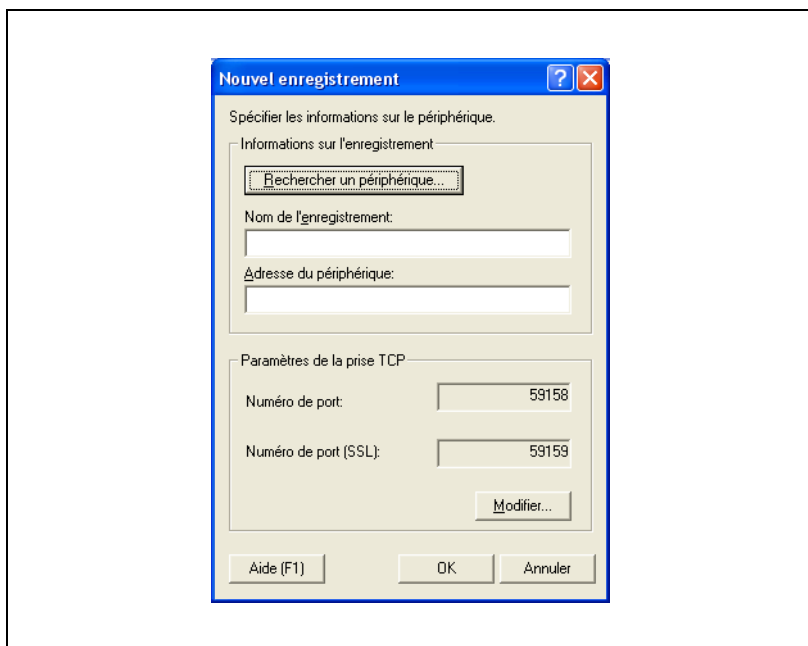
Nouvel enregistrement

Spécifier les informations sur le périphérique.

Informations sur l'enregistrement

Rechercher un périphérique...

Nom de l'enregistrement:

Adresse du périphérique:

Paramètres de la prise TCP

Numéro de port: 59158

Numéro de port (SSL): 59159

Modifier...

Aide (F1)

OK

Annuler